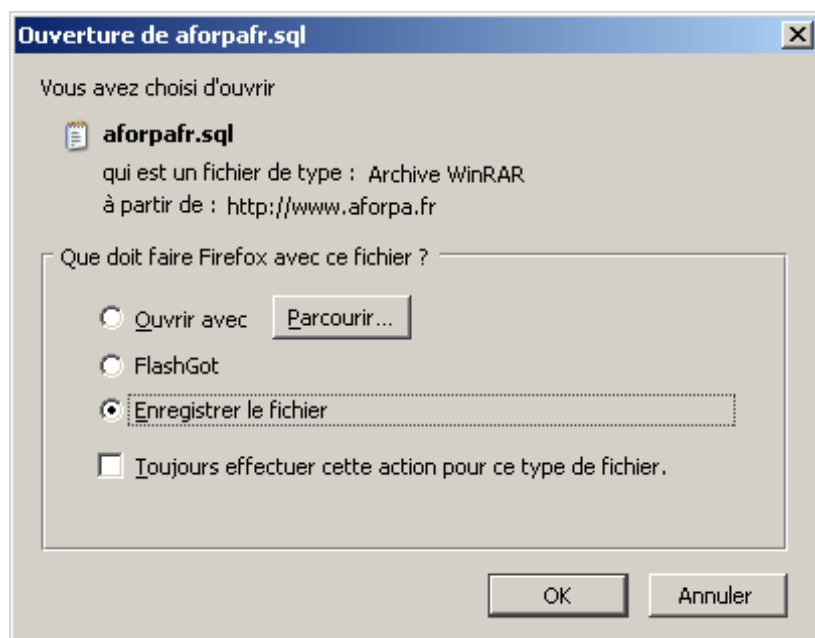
Ouverture de aforpafr.sql

Vous avez choisi d'ouvrir

aforpafr.sql
qui est un fichier de type : Archive WinRAR
à partir de : http://www.aforpa.fr

Que doit faire Firefox avec ce fichier ?

Ouvrir avec Parcourir...

FlashGot

Enregistrer le fichier

Toujours effectuer cette action pour ce type de fichier.

OK Annuler